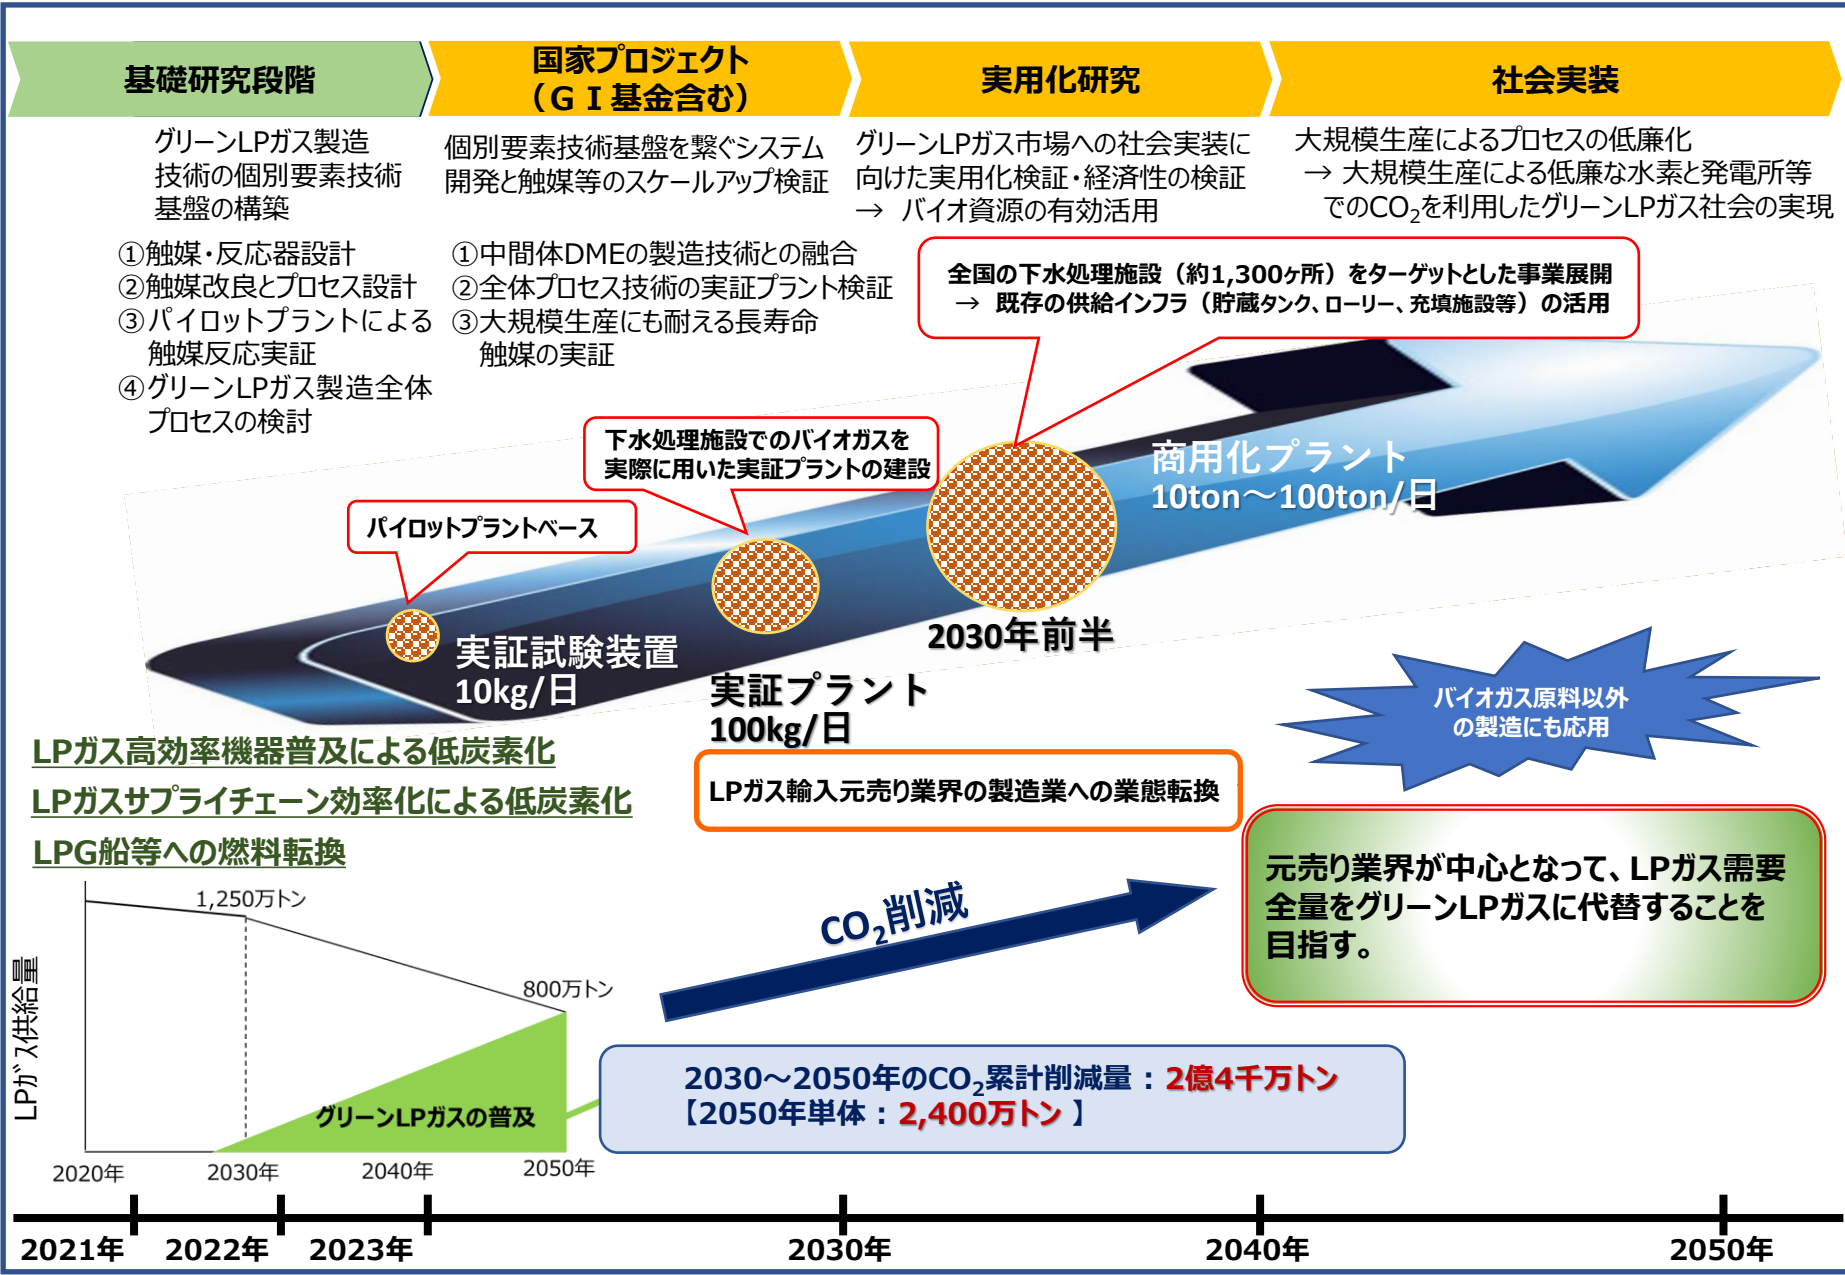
基礎研究段階

国家プロジェクト（ＧＩ基金含む）

実用化研究

社会実装

グリーンLPガス製造技術の個別要素技術基盤の構築

個別要素技術基盤を繋ぐシステム開発と触媒等のスケールアップ検証

グリーンLPガス市場への社会実装に向けた実用化検証・経済性の検証
→ バイオ資源の有効活用

大規模生産によるプロセスの低廉化
→ 大規模生産による低廉な水素と発電所等でのCO$_2$を利用したグリーンLPガス社会の実現

①触媒・反応器設計
②触媒改良とプロセス設計
③パイロットプラントによる触媒反応実証
④グリーンLPガス製造全体プロセスの検討

①中間体DMEの製造技術との融合
②全体プロセス技術の実証プラント検証
③大規模生産にも耐える長寿命触媒の実証

全国の下水処理施設（約1,300ヶ所）をターゲットとした事業展開
→ 既存の供給インフラ（貯蔵タンク、ローリー、充填施設等）の活用

下水処理施設でのバイオガスを実際に用いた実証プラントの建設

パイロットプラントベース

商用化プラント
10ton～100ton/日

実証試験装置
10kg/日

2030年前半

実証プラント
100kg/日

バイオガス原料以外の製造にも応用

LPガス高効率機器普及による低炭素化
LPガスサプライチェーン効率化による低炭素化
LPG船等への燃料転換

LPガス輸入元売り業界の製造業への業態転換

元売り業界が中心となって、LPガス需要全量をグリーンLPガスに代替することを目指す。

1,250万トン

800万トン

CO$_2$削減

LPガス供給量

グリーンLPガスの普及

2030～2050年のCO$_2$累計削減量：2億4千万トン
【2050年単体：2,400万トン 】

2020年 2030年 2040年 2050年

2021年 2022年 2023年 2030年 2040年 2050年